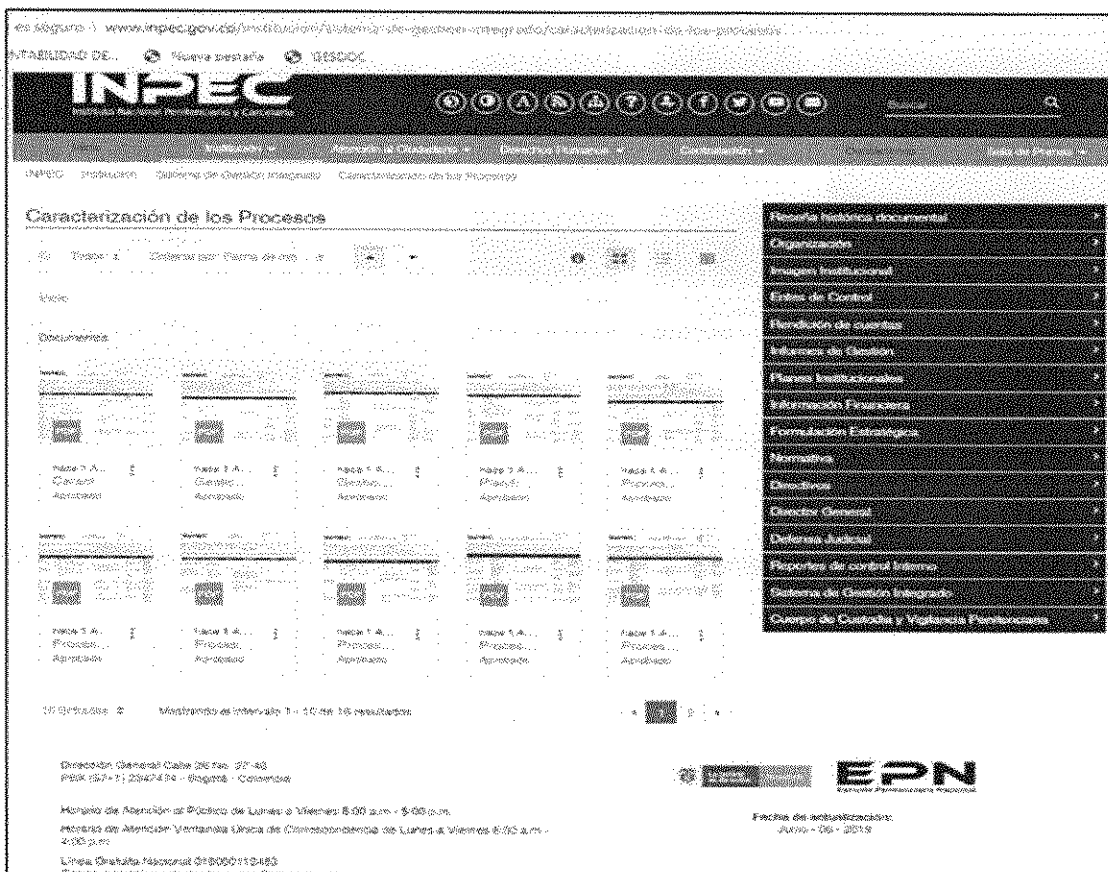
es seguro | www.inpec.gov.co/institucion/sistema-de-gestion-integrado/caracterizacion-de-los-procesos

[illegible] Nueva pestaña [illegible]

INPEC
Instituto Nacional Penitenciario y Carcelario

Buscar

Institución | Atención al Ciudadano | Derechos Humanos | Contratación | Sala de Prensa

INPEC Institución Sistema de Gestión Integrado Caracterización de los Procesos

Caracterización de los Procesos

Inicio

Documentos

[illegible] Aprobado
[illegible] Aprobado
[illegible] Aprobado
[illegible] Aprobado
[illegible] Aprobado
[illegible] Aprobado
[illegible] Aprobado
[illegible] Aprobado
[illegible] Aprobado
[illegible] Aprobado

Mostrando el intervalo 1 - 10 de 16 resultados.

1 2

Reseña histórica documental
Organización
Imagen Institucional
Entes de Control
Rendición de cuentas
Informes de Gestión
Planes Institucionales
Información Financiera
Formulación Estratégica
Normativa
Directivos
Director General
Defensa Judicial
Reportes de control interno
Sistema de Gestión Integrado
Cuerpo de Custodia y Vigilancia Penitenciaria

Dirección General Calle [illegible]
PBX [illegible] - Bogotá - Colombia

Horario de Atención al Público de Lunes a Viernes 8:00 a.m. - 5:00 p.m.
Horario de Atención Ventanilla Única de Correspondencia de Lunes a Viernes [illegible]

Línea Gratuita Nacional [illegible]

EPN

Fecha de actualización:
Junio - 06 - 2019